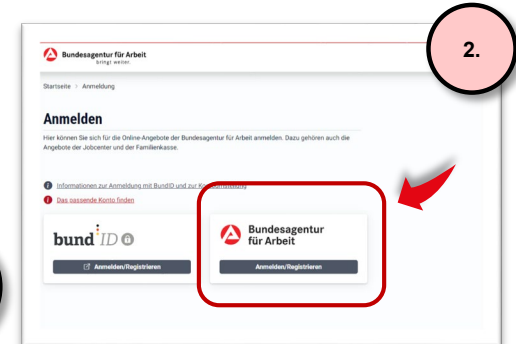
Bundesagentur für Arbeit
bringt weiter.

2.

Startseite > Anmeldung

Anmelden

Hier können Sie sich für die Online-Angebote der Bundesagentur für Arbeit anmelden. Dazu gehören auch die Angebote der Jobcenter und der Familienkasse.

Informationen zur Anmeldung mit BundID und zur Ko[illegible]

Das passende Konto finden

bund ID

Anmelden/Registrieren

Bundesagentur für Arbeit

Anmelden/Registrieren